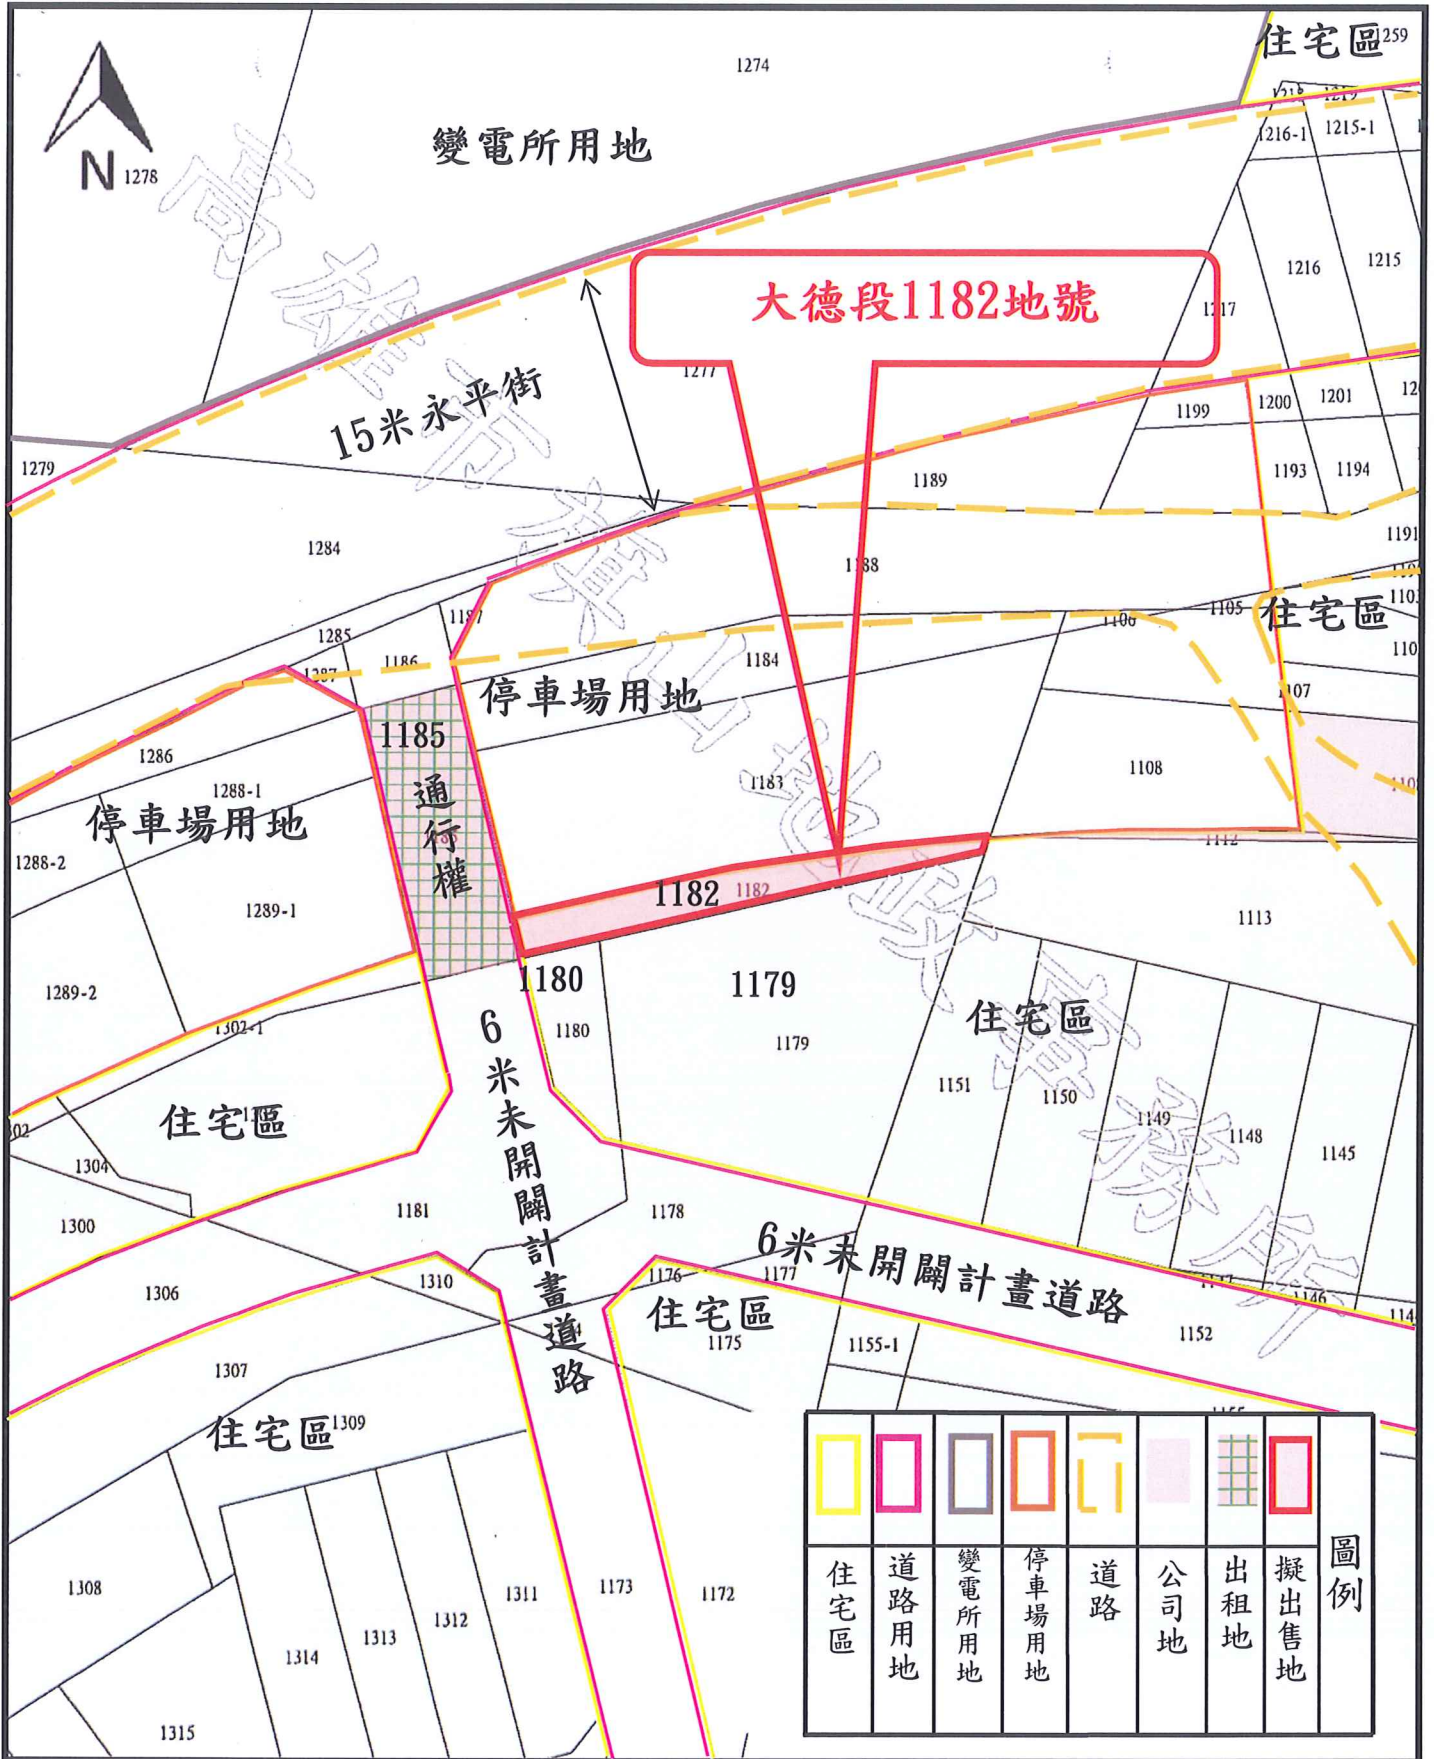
N 1278

1274

變電所用地

住宅區259

1216-1 1215-1

1216 1215

大德段1182地號

1217

1277

15米永平街

1199 1200 1201

1279

1189 1193 1194

1284

1191

1188

1285 1187

住宅區

1186 1287

1184

1105

1106

1185

停車場用地

1107

1286

1288-1

通行權

1183

1108

停車場用地

1288-2

1289-1

1182 1182

1113

1289-2

1180

1179

6

1180

1179

住宅區

1302-1

米未開闢計畫道路

1151 1150

住宅區

1149

1148

1145

1304

1300

1181

1178

1306

1310

6米未開闢計畫道路

1176 1177

住宅區

1175

1155-1

1152

1146

1307

住宅區1309

1308

1311

1173

1172

1312

1313

1314

1315

| 住宅區 | 道路用地 | 變電所用地 | 停車場用地 | 道路 | 公司地 | 出租地 | 擬出售地 | 圖例 |
|---|---|---|---|---|---|---|---|---|